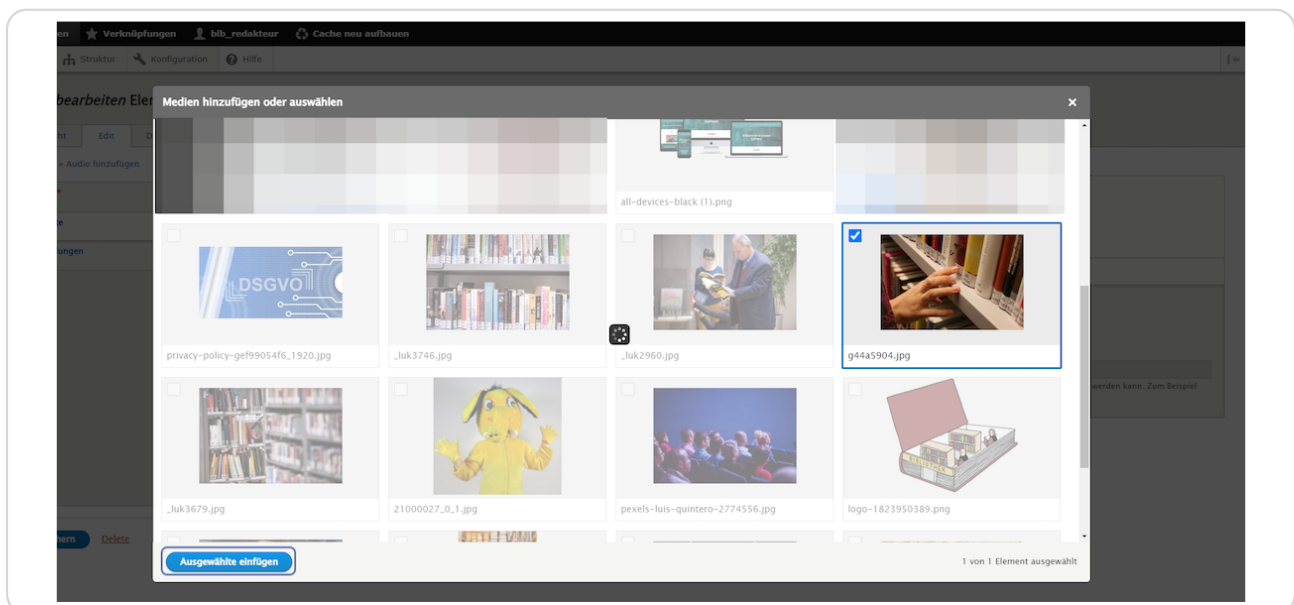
en Verknüpfungen bib_redakteur Cache neu aufbauen

Struktur Konfiguration Hilfe

bearbeiten Ele

ht Edit

» Audio hinzufügen

te

ungen

Medien hinzufügen oder auswählen ×

all-devices-black (1).png

DSGVO

privacy-policy-gef99054f6_1920.jpg

_luk3746.jpg

_luk2960.jpg

g44a5904.jpg

_luk3679.jpg

21000027_0_1.jpg

pexels-luis-quintero-2774556.jpg

logo-1823950389.png

werden kann. Zum Beispiel

hern Delete

Ausgewählte einfügen

1 von 1 Element ausgewählt